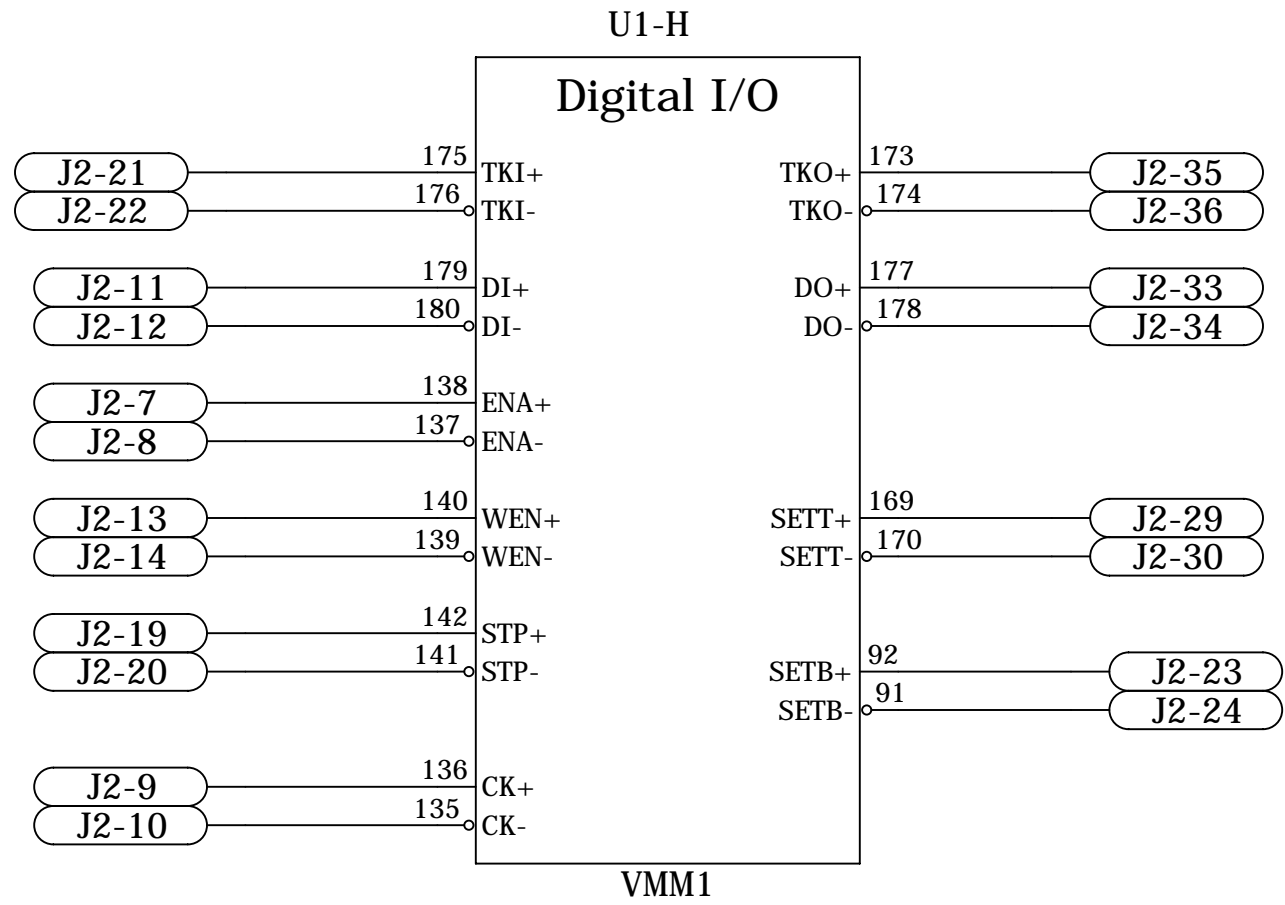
U1-H

Digital I/O

J2-21
175
TKI+
J2-22
176
TKI-
J2-11
179
DI+
J2-12
180
DI-
J2-7
138
ENA+
J2-8
137
ENA-
J2-13
140
WEN+
J2-14
139
WEN-
J2-19
142
STP+
J2-20
141
STP-
J2-9
136
CK+
J2-10
135
CK-

TKO+
173
J2-35
TKO-
174
J2-36
DO+
177
J2-33
DO-
178
J2-34
SETT+
169
J2-29
SETT-
170
J2-30
SETB+
92
J2-23
SETB-
91
J2-24

VMM1